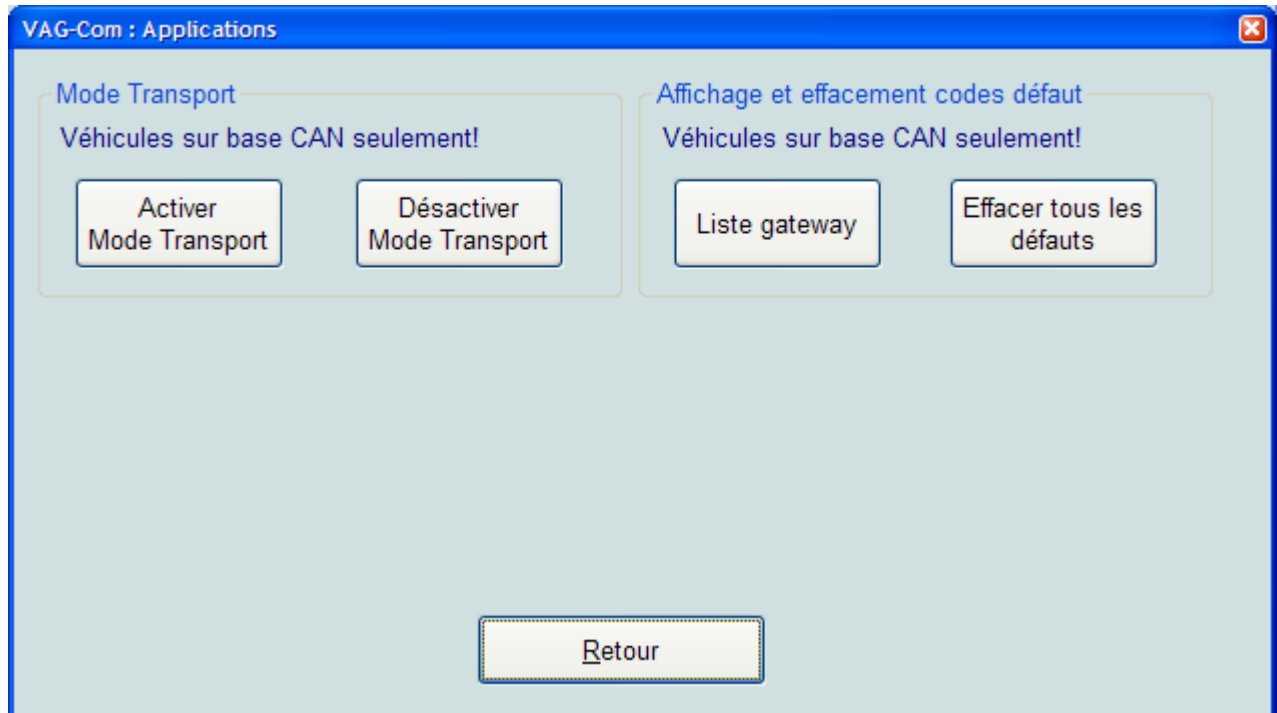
VAG-Com : Applications

Mode Transport

Véhicules sur base CAN seulement!

Activer Mode Transport

Désactiver Mode Transport

Affichage et effacement codes défaut

Véhicules sur base CAN seulement!

Liste gateway

Effacer tous les défauts

Retour